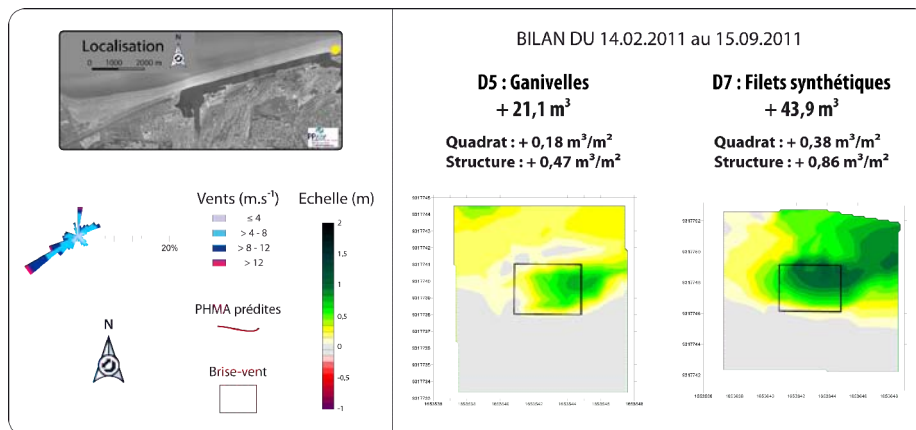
Localisation

N

0 1000 2000 m

Vents (m.s$^{-1}$)

≤ 4

> 4 - 8

> 8 - 12

> 12

20%

Echelle (m)

2

1,5

1

0,5

0

-0,5

-1

PHMA prédites

N

Brise-vent

BILAN DU 14.02.2011 au 15.09.2011

D5 : Ganivelles

+ 21,1 m$^3$

Quadrat : + 0,18 m$^3$/m$^2$

Structure : + 0,47 m$^3$/m$^2$

D7 : Filets synthétiques

+ 43,9 m$^3$

Quadrat : + 0,38 m$^3$/m$^2$

Structure : + 0,86 m$^3$/m$^2$